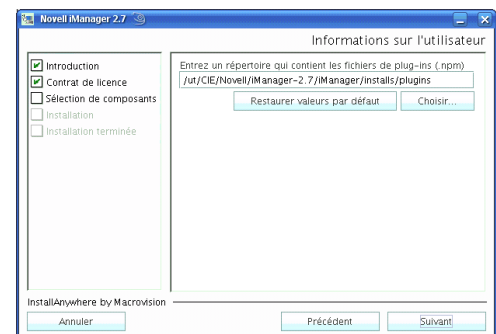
Novell iManager 2.7

Informations sur l'utilisateur

Introduction
Contrat de licence
Sélection de composants
Installation
Installation terminée

Entrez un répertoire qui contient les fichiers de plug-ins (.npm)

/ut/CIE/Novell/iManager-2.7/iManager/installs/plugins

Restaurer valeurs par défaut

Choisir...

InstallAnywhere by Macrovision

Annuler

Précédent

Suivant